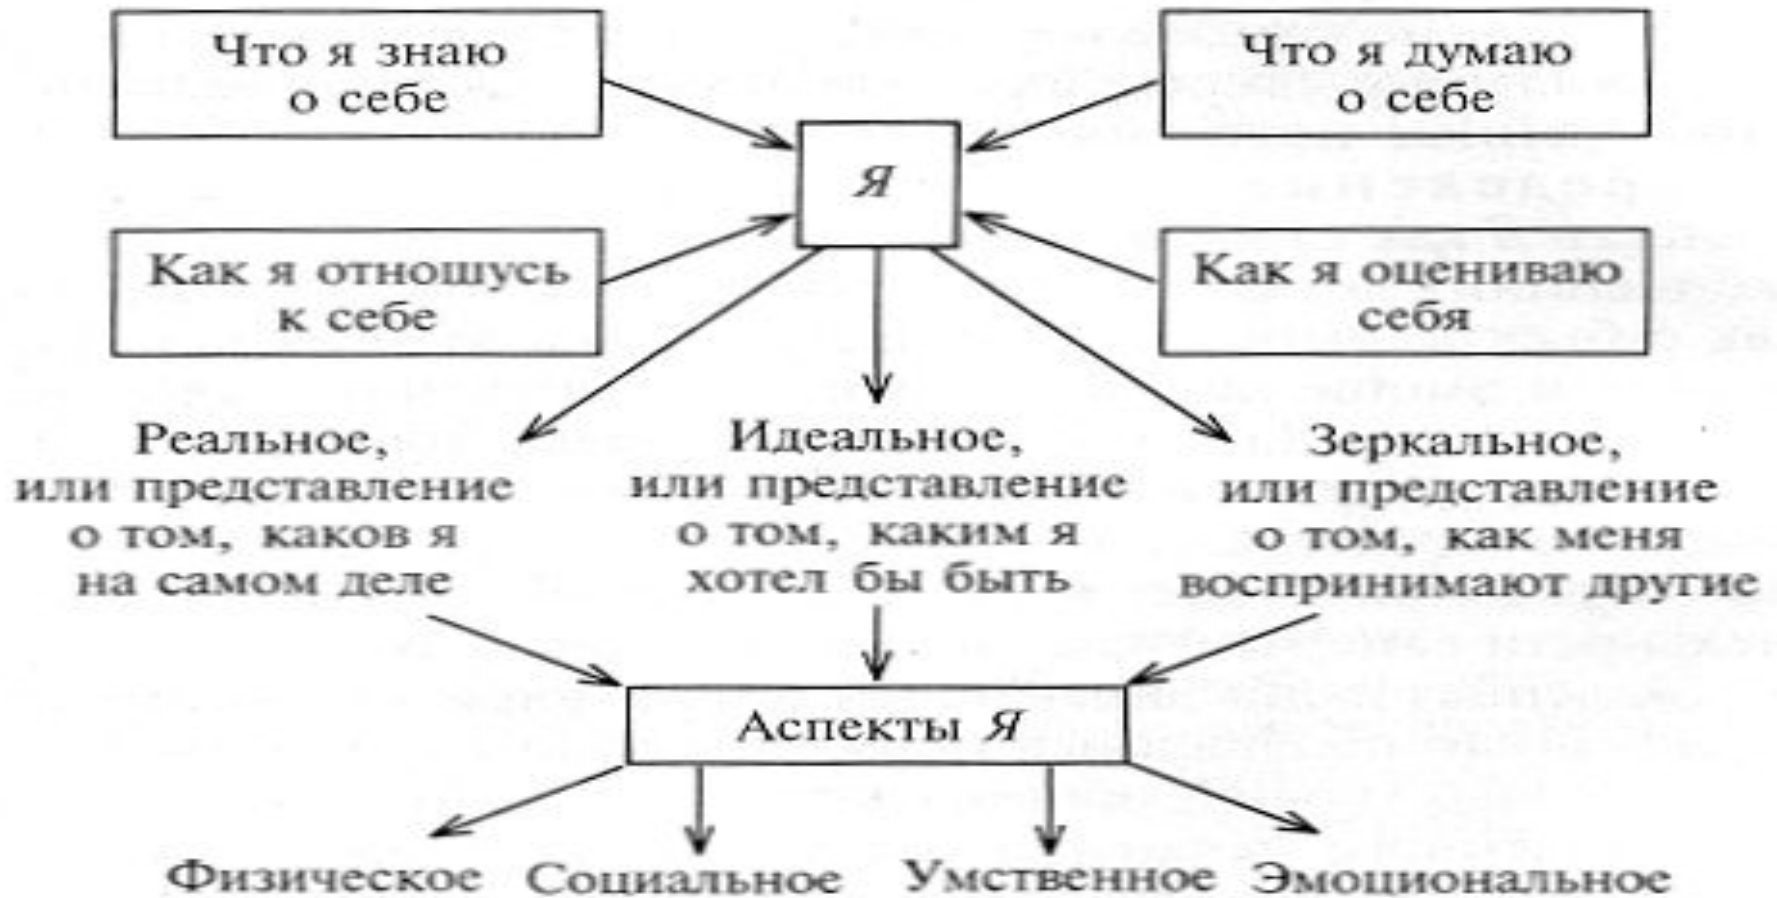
Что я знаю о себе

Что я думаю о себе

Я

Как я отношусь к себе

Как я оцениваю себя

Реальное, или представление о том, каков я на самом деле

Идеальное, или представление о том, каким я хотел бы быть

Зеркальное, или представление о том, как меня воспринимают другие

Аспекты Я

Физическое

Социальное

Умственное

Эмоциональное